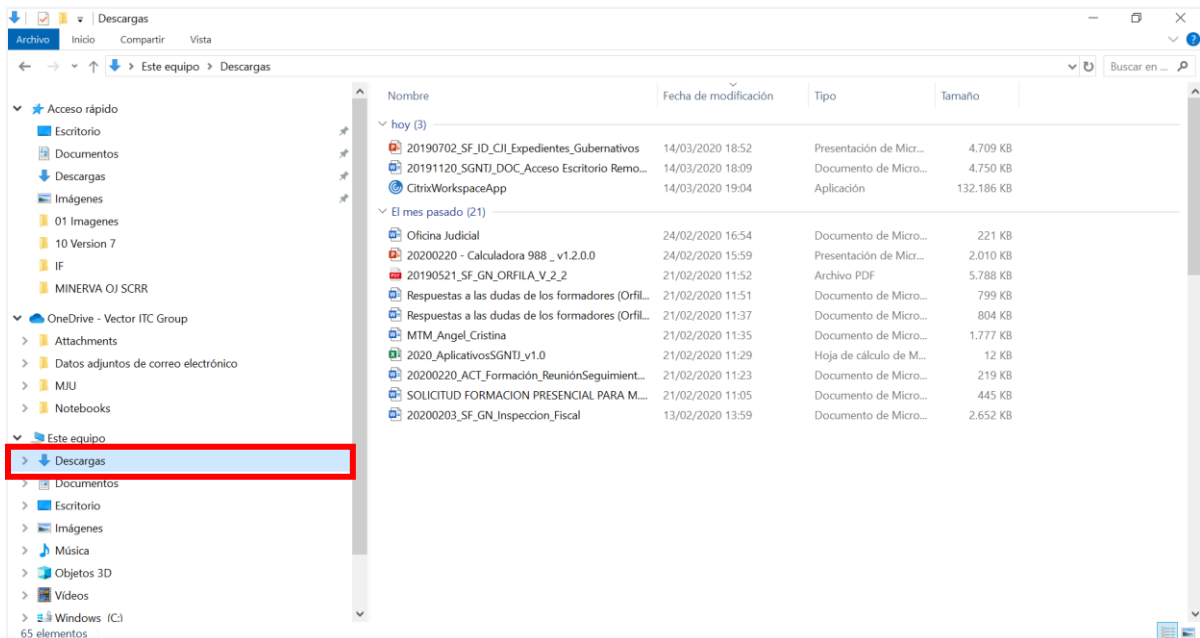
Descargas
Archivo Inicio Compartir Vista
Este equipo > Descargas
Buscar en ...

Acceso rápido
Escritorio
Documentos
Descargas
Imágenes
01 Imagenes
10 Version 7
IF
MINERVA OJ SCRR
OneDrive - Vector ITC Group
Attachments
Datos adjuntos de correo electrónico
MJU
Notebooks
Este equipo
Descargas
Documentos
Escritorio
Imágenes
Música
Objetos 3D
Vídeos
Windows (C:)
65 elementos

| Nombre | Fecha de modificación | Tipo | Tamaño |
|---|---|---|---|
| hoy (3) | | | |
| 20190702_SF_ID_CJI_Expedientes_Gubernativos | 14/03/2020 18:52 | Presentación de Micr... | 4.709 KB |
| 20191120_SGNTJ_DOC_Acceso Escritorio Remo... | 14/03/2020 18:09 | Documento de Micro... | 4.750 KB |
| CitrixWorkspaceApp | 14/03/2020 19:04 | Aplicación | 132.186 KB |
| El mes pasado (21) | | | |
| Oficina Judicial | 24/02/2020 16:54 | Documento de Micro... | 221 KB |
| 20200220 - Calculadora 988 _ v1.2.0.0 | 24/02/2020 15:59 | Presentación de Micr... | 2.010 KB |
| 20190521_SF_GN_ORFILA_V_2_2 | 21/02/2020 11:52 | Archivo PDF | 5.788 KB |
| Respuestas a las dudas de los formadores (Orfil... | 21/02/2020 11:51 | Documento de Micro... | 799 KB |
| Respuestas a las dudas de los formadores (Orfil... | 21/02/2020 11:37 | Documento de Micro... | 804 KB |
| MTM_Angel_Cristina | 21/02/2020 11:35 | Documento de Micro... | 1.777 KB |
| 2020_AplicativosSGNTJ_v1.0 | 21/02/2020 11:29 | Hoja de cálculo de M... | 12 KB |
| 20200220_ACT_Formación_ReuniónSeguimient... | 21/02/2020 11:23 | Documento de Micro... | 219 KB |
| SOLICITUD FORMACION PRESENCIAL PARA M... | 21/02/2020 11:05 | Documento de Micro... | 445 KB |
| 20200203_SF_GN_Inspeccion_Fiscal | 13/02/2020 13:59 | Documento de Micro... | 2.652 KB |